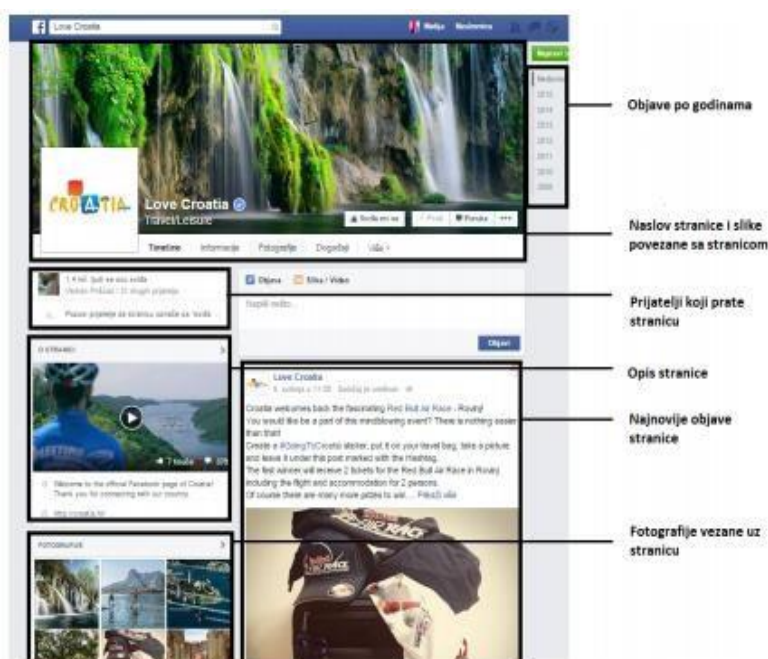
Love Croatia
Matija Naslovnica

Nedavno
2016
2015
2014
2013
2012
2011
2010
2009

Love Croatia
Travel/Leisure

Sviđa mi se
Prati
Poruka

Timeline
Informacije
Fotografije
Događaji
Više

1,4 mil. ljudi se ovo sviđa
Pozovi prijatelje da označe stranicu oznakom Sviđa

Objava
Slika / Video
Napiši nešto...
Objavi

O STRANICI
Welcome to the official Facebook page of Croatia! Thank you for connecting with our country.
http://croatia.hr

Love Croatia
Croatia welcomes back the fascinating Red Bull Air Race - Rovinj!
You would like to be a part of this mindblowing event? There is nothing easier than that!
Create a #GoingToCroatia sticker, put it on your travel bag, take a picture and leave it under this post marked with the Hashtag.
The first winner will receive 2 tickets for the Red Bull Air Race in Rovinj including the flight and accommodation for 2 persons.
Of course there are many more prizes to win.... Prikaži više

FOTOGRAFIJE

Objave po godinama

Naslov stranice i slike povezane sa stranicom

Prijatelji koji prate stranicu

Opis stranice

Najnovije objave stranice

Fotografije vezane uz stranicu